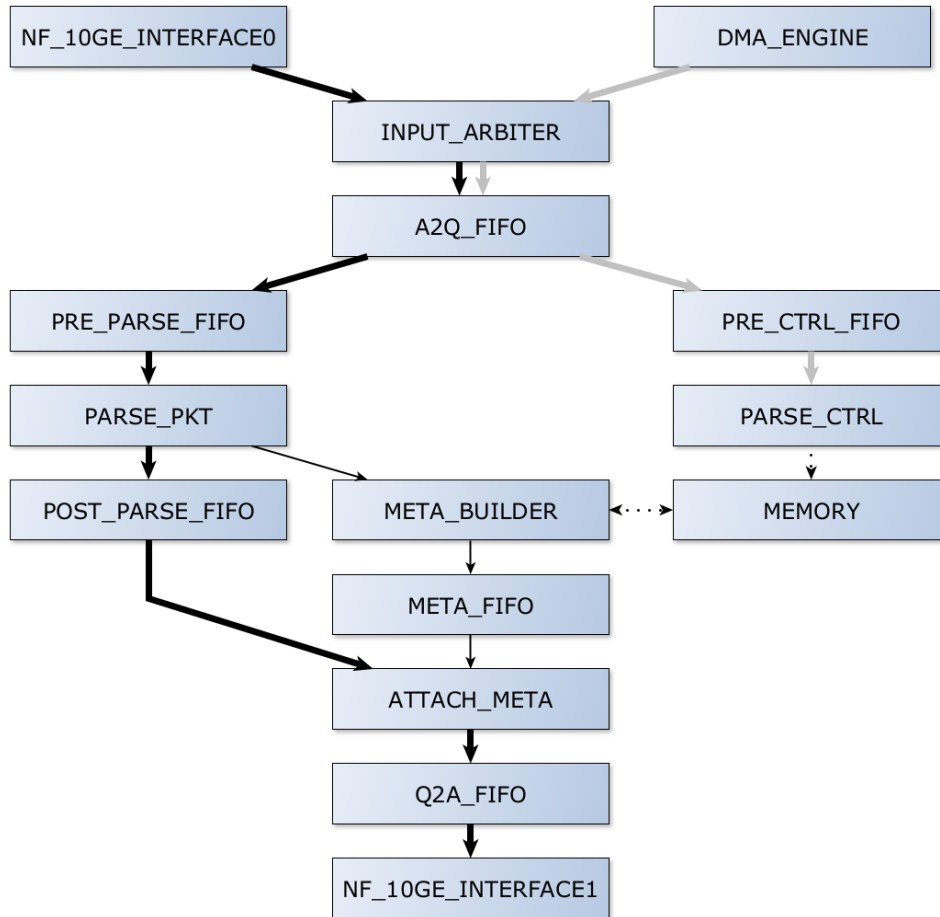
NF_10GE_INTERFACE0

DMA_ENGINE

INPUT_ARBITER

A2Q_FIFO

PRE_PARSE_FIFO

PRE_CTRL_FIFO

PARSE_PKT

PARSE_CTRL

POST_PARSE_FIFO

META_BUILDER

MEMORY

META_FIFO

ATTACH_META

Q2A_FIFO

NF_10GE_INTERFACE1